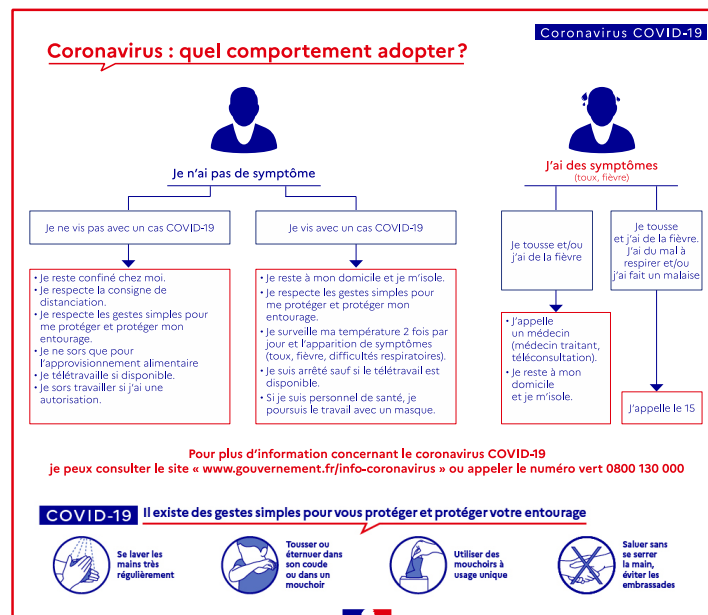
Coronavirus COVID-19

Coronavirus : quel comportement adopter ?

Je n'ai pas de symptôme

Je ne vis pas avec un cas COVID-19

• Je reste confiné chez moi.
• Je respecte la consigne de distanciation.
• Je respecte les gestes simples pour me protéger et protéger mon entourage.
• Je ne sors que pour l'approvisionnement alimentaire
• Je télétravaille si disponible.
• Je sors travailler si j'ai une autorisation.

Je vis avec un cas COVID-19

• Je reste à mon domicile et je m'isole.
• Je respecte les gestes simples pour me protéger et protéger mon entourage.
• Je surveille ma température 2 fois par jour et l'apparition de symptômes (toux, fièvre, difficultés respiratoires).
• Je suis arrêté sauf si le télétravail est disponible.
• Si je suis personnel de santé, je poursuis le travail avec un masque.

J'ai des symptômes
(toux, fièvre)

Je tousse et/ou j'ai de la fièvre

• J'appelle un médecin (médecin traitant, téléconsultation).
• Je reste à mon domicile et je m'isole.

Je tousse et j'ai de la fièvre. J'ai du mal à respirer et/ou j'ai fait un malaise

J'appelle le 15

Pour plus d'information concernant le coronavirus COVID-19
je peux consulter le site « www.gouvernement.fr/info-coronavirus » ou appeler le numéro vert 0800 130 000

COVID-19 Il existe des gestes simples pour vous protéger et protéger votre entourage

Se laver les mains très régulièrement

Tousser ou éternuer dans son coude ou dans un mouchoir

Utiliser des mouchoirs à usage unique

Saluer sans se serrer la main, éviter les embrassades